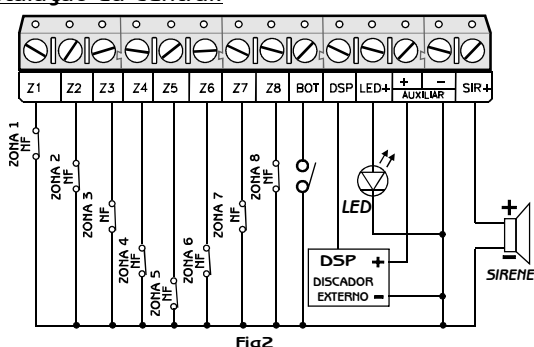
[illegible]

| Z1 | Z2 | Z3 | Z4 | Z5 | Z6 | Z7 | Z8 | BOT | DSP | LED+ | + | – | SIR+ |
|---|---|---|---|---|---|---|---|---|---|---|---|---|---|

AUXILIAR

ZONA 1 NF

ZONA 2 NF

ZONA 3 NF

ZONA 4 NF

ZONA 5 NF

ZONA 6 NF

ZONA 7 NF

ZONA 8 NF

LED

DSP +

DISCADOR EXTERNO –

+

SIRENE

Fig2